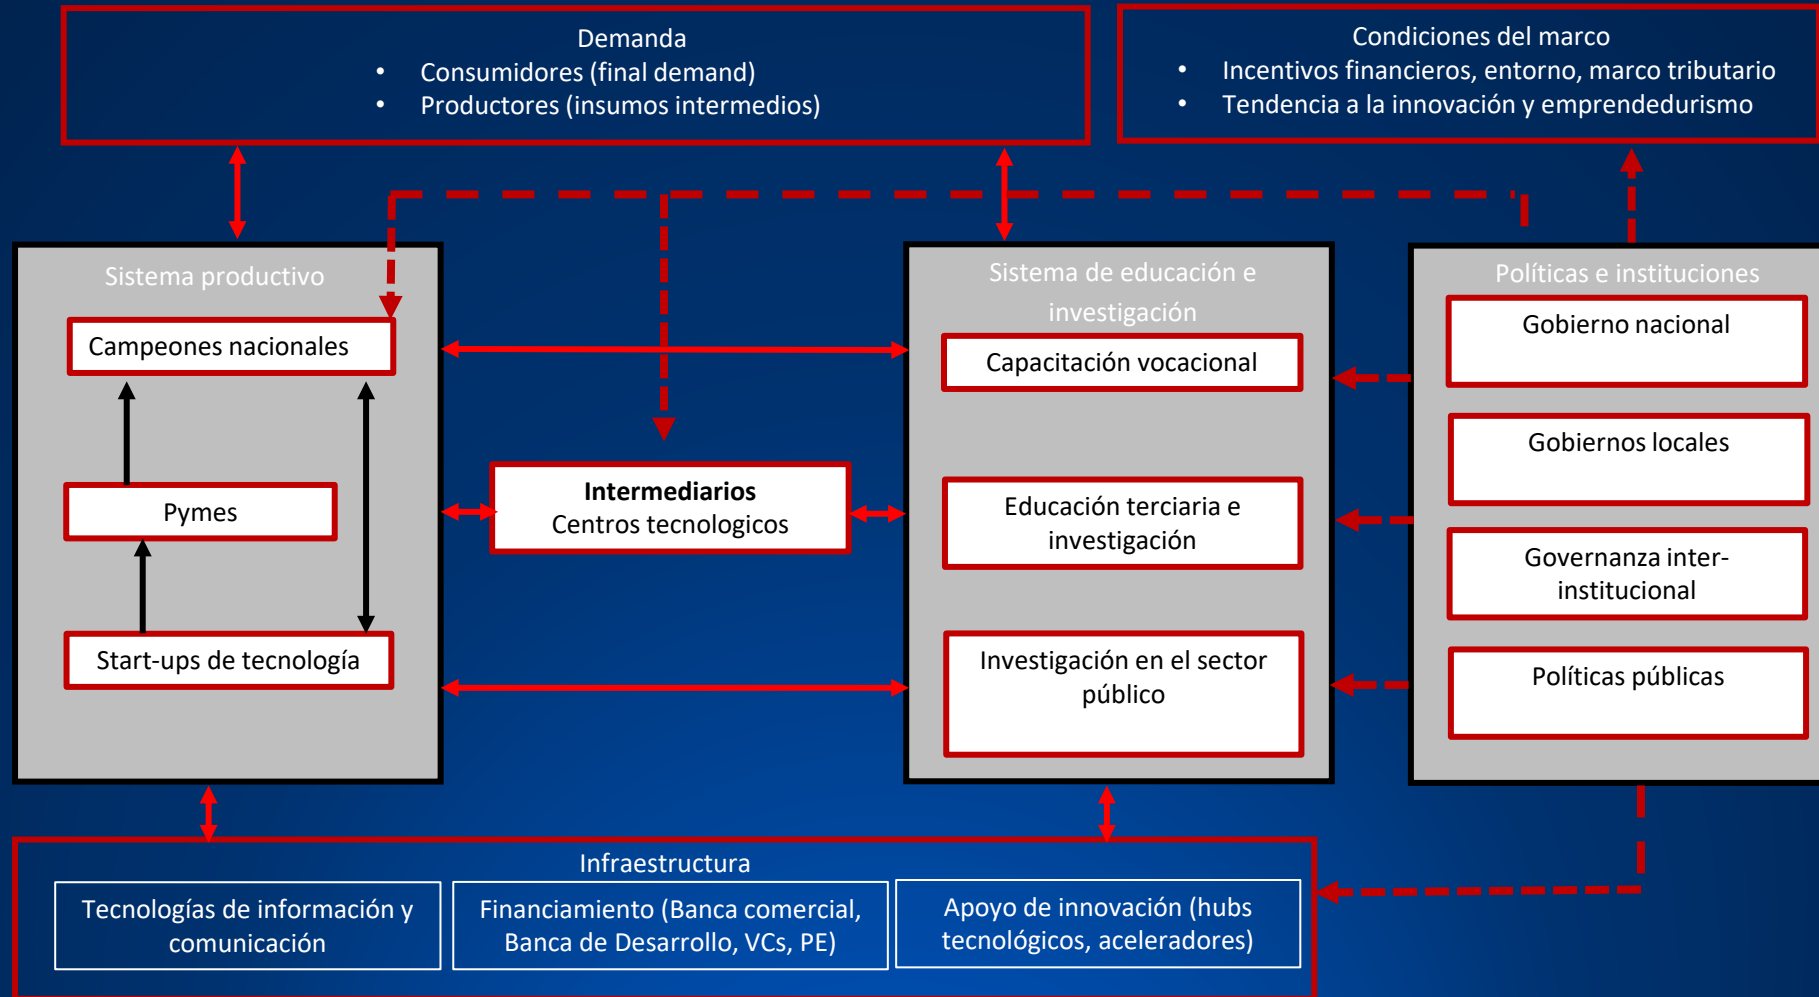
Demanda
• Consumidores (final demand)
• Productores (insumos intermedios)

Condiciones del marco
• Incentivos financieros, entorno, marco tributario
• Tendencia a la innovación y emprendedurismo

Sistema productivo

Campeones nacionales

Pymes

Start-ups de tecnología

**Intermediarios**
Centros tecnologicos

Sistema de educación e investigación

Capacitación vocacional

Educación terciaria e investigación

Investigación en el sector público

Políticas e instituciones

Gobierno nacional

Gobiernos locales

Governanza inter-institucional

Políticas públicas

Infraestructura

Tecnologías de información y comunicación

Financiamiento (Banca comercial, Banca de Desarrollo, VCs, PE)

Apoyo de innovación (hubs tecnológicos, aceleradores)